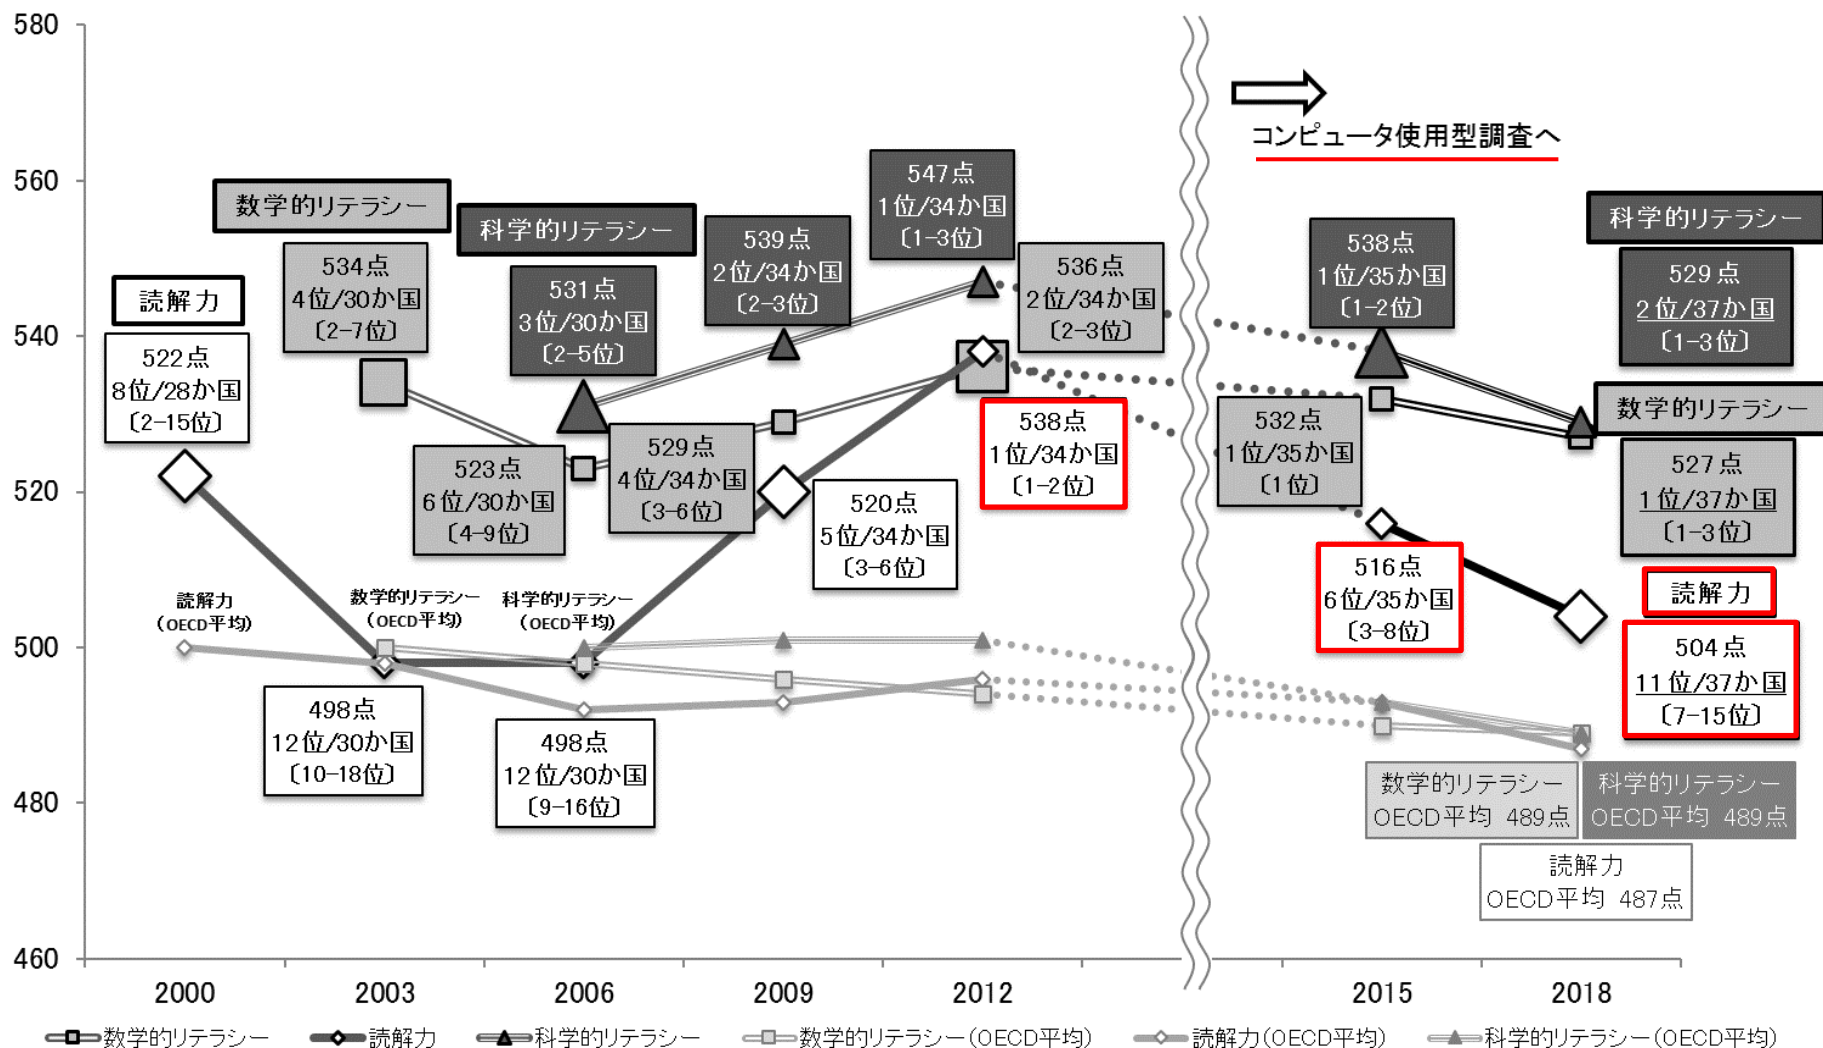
580
560
540
520
500
480
460

コンピュータ使用型調査へ

読解力
522点
8位/28か国
〔2-15位〕

数学的リテラシー
534点
4位/30か国
〔2-7位〕

科学的リテラシー
531点
3位/30か国
〔2-5位〕

539点
2位/34か国
〔2-3位〕

547点
1位/34か国
〔1-3位〕

536点
2位/34か国
〔2-3位〕

523点
6位/30か国
〔4-9位〕

529点
4位/34か国
〔3-6位〕

520点
5位/34か国
〔3-6位〕

538点
1位/34か国
〔1-2位〕

読解力
(OECD平均)

数学的リテラシー
(OECD平均)

科学的リテラシー
(OECD平均)

498点
12位/30か国
〔10-18位〕

498点
12位/30か国
〔9-16位〕

538点
1位/35か国
〔1-2位〕

532点
1位/35か国
〔1位〕

516点
6位/35か国
〔3-8位〕

科学的リテラシー
529点
2位/37か国
〔1-3位〕

数学的リテラシー
527点
1位/37か国
〔1-3位〕

読解力
504点
11位/37か国
〔7-15位〕

数学的リテラシー
OECD平均 489点

科学的リテラシー
OECD平均 489点

読解力
OECD平均 487点

2000 2003 2006 2009 2012 2015 2018

数学的リテラシー 読解力 科学的リテラシー 数学的リテラシー(OECD平均) 読解力(OECD平均) 科学的リテラシー(OECD平均)